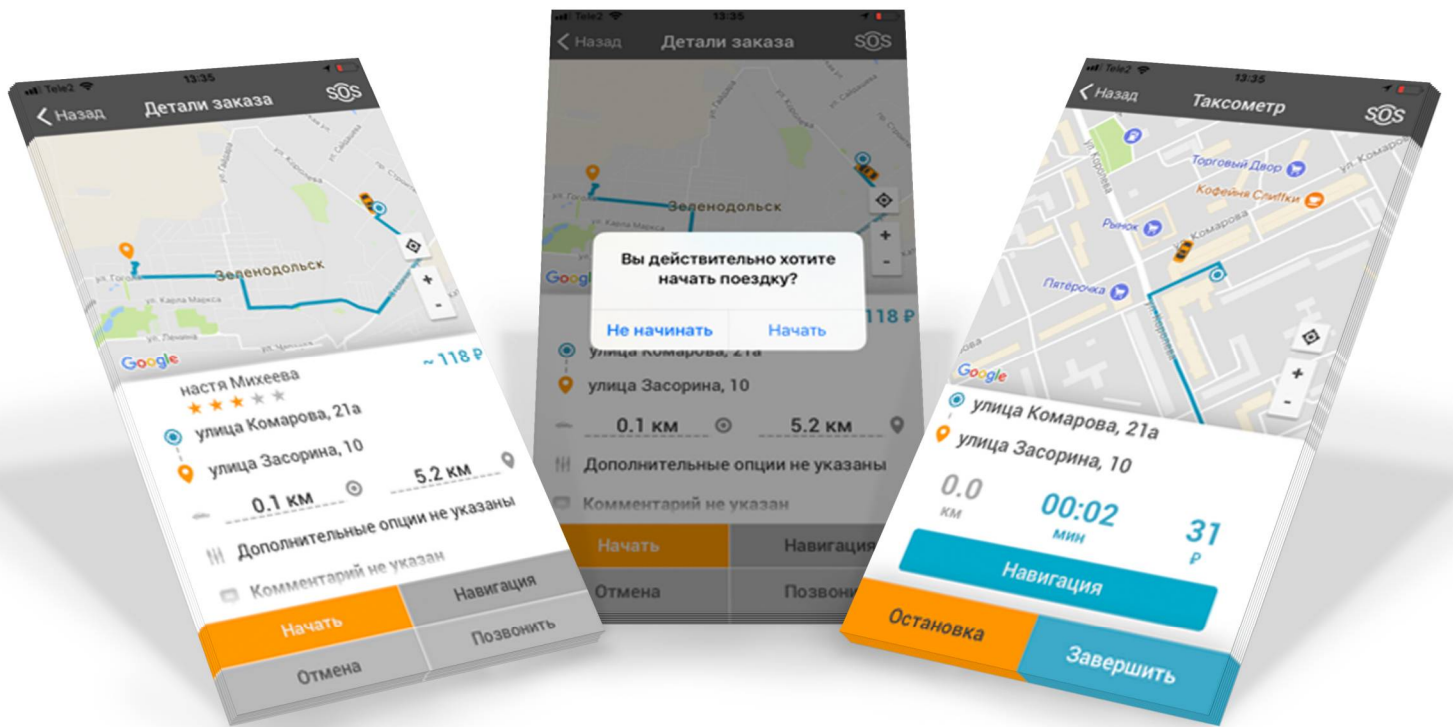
Tele2 13:35
Назад Детали заказа SOS
ул. Гоголя
Зеленодольск
ул. Карла Маркса
Google
~ 118 ₽
настя Михеева
улица Комарова, 21а
улица Засорина, 10
0.1 км
5.2 км
Дополнительные опции не указаны
Комментарий не указан
Начать
Навигация
Отмена
Позвонить

Tele2 13:35
Назад Детали заказа SOS
Зеленодольск
Google
Вы действительно хотите начать поездку?
Не начинать
Начать
118 ₽
улица Комарова, 21а
улица Засорина, 10
0.1 км
5.2 км
Дополнительные опции не указаны
Комментарий не указан
Начать
Навигация
Отмена
Позвони

Tele2 13:35
Назад Таксометр SOS
Торговый Двор
Кофейня Слиффки
Рынок
Комарова
Пятёрочка
ул. Комарова
Google
улица Комарова, 21а
улица Засорина, 10
0.0 км
00:02 мин
31 ₽
Навигация
Остановка
Завершить